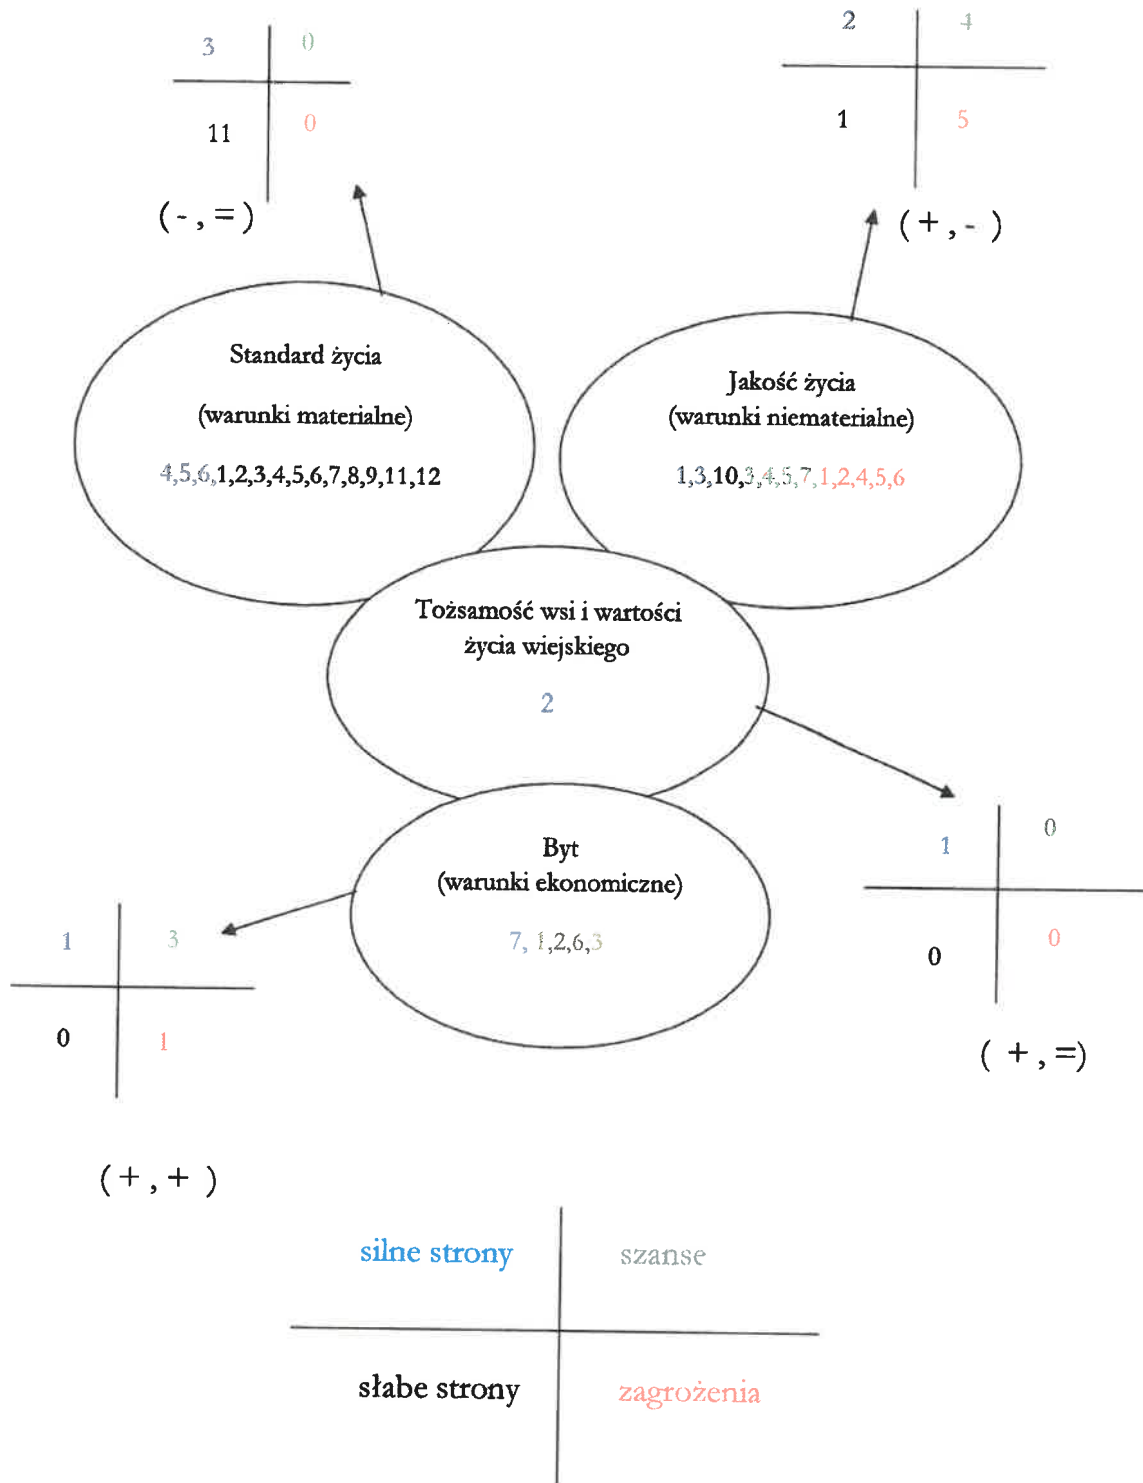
| 3 | 0 |
|---|---|
| 11 | 0 |

( - , = )

| 2 | 4 |
|---|---|
| 1 | 5 |

( + , - )

Standard życia

(warunki materialne)

4,5,6,1,2,3,4,5,6,7,8,9,11,12

Jakość życia
(warunki niematerialne)

1,3,10,3,4,5,7,1,2,4,5,6

Tożsamość wsi i wartości życia wiejskiego

2

| 1 | 0 |
|---|---|
| 0 | 0 |

( + , =)

Byt
(warunki ekonomiczne)

7, 1,2,6,3

| 1 | 3 |
|---|---|
| 0 | 1 |

( + , + )

| silne strony | szanse |
|---|---|
| słabe strony | zagrożenia |